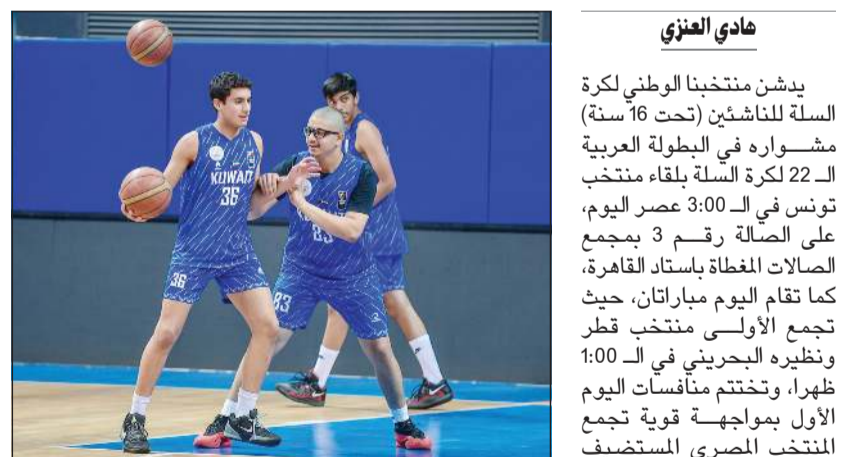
KUWAIT
36
36
23
83

هادي العنزي

يدشن منتخبنا الوطني لكرة السلة للناشئين (تحت 16 سنة) مشواره في البطولة العربية الـ 22 لكرة السلة بلقاء منتخب تونس في الـ 3:00 عصر اليوم، على الصالة رقم 3 بمجمع الصالات المغطاة باستاد القاهرة، كما تقام اليوم مباراتان، حيث تجمع الأولى منتخب قطر ونظيره البحريني في الـ 1:00 ظهرا، وتختتم منافسات اليوم الأول بمواجهة قوية تجمع المنتخب المصري المستضيف